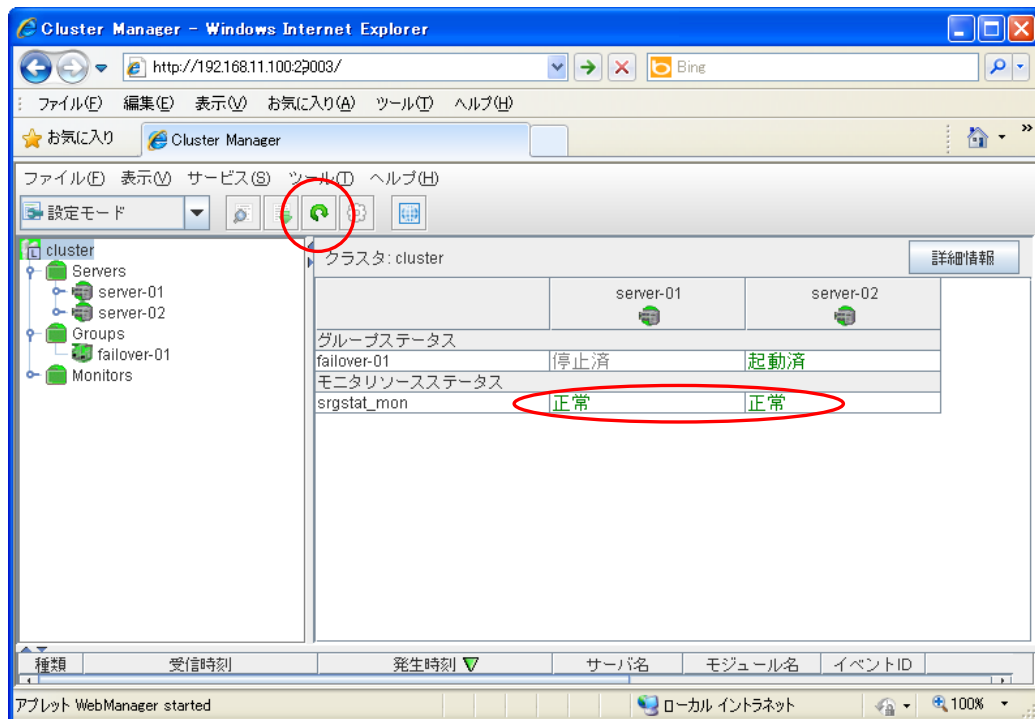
Cluster Manager - Windows Internet Explorer

http://192.168.11.100:29003/

Bing

ファイル(F) 編集(E) 表示(V) お気に入り(A) ツール(T) ヘルプ(H)

お気に入り Cluster Manager

ファイル(F) 表示(V) サービス(S) ツール(T) ヘルプ(H)

設定モード

cluster
Servers
server-01
server-02
Groups
failover-01
Monitors

クラスタ: cluster

詳細情報

| | server-01 | server-02 |
|---|---|---|
| グループステータス | | |
| failover-01 | 停止済 | 起動済 |
| モニタリソースステータス | | |
| srgstat_mon | 正常 | 正常 |

| 種類 | 受信時刻 | 発生時刻 ▽ | サーバ名 | モジュール名 | イベントID |
|---|---|---|---|---|---|

アプレット WebManager started

ローカル イントラネット

100%